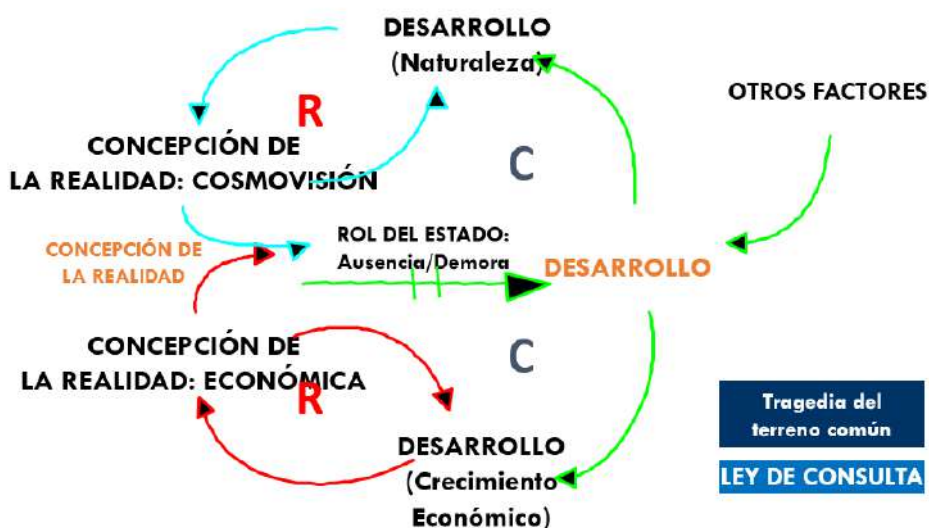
DESARROLLO
(Naturaleza)

R

OTROS FACTORES

CONCEPCIÓN DE
LA REALIDAD: COSMOVISIÓN

C

CONCEPCIÓN DE
LA REALIDAD

ROL DEL ESTADO:
Ausencia/Demora

DESARROLLO

CONCEPCIÓN DE
LA REALIDAD: ECONÓMICA

C

R

DESARROLLO
(Crecimiento
Económico)

Tragedia del
terreno común

LEY DE CONSULTA